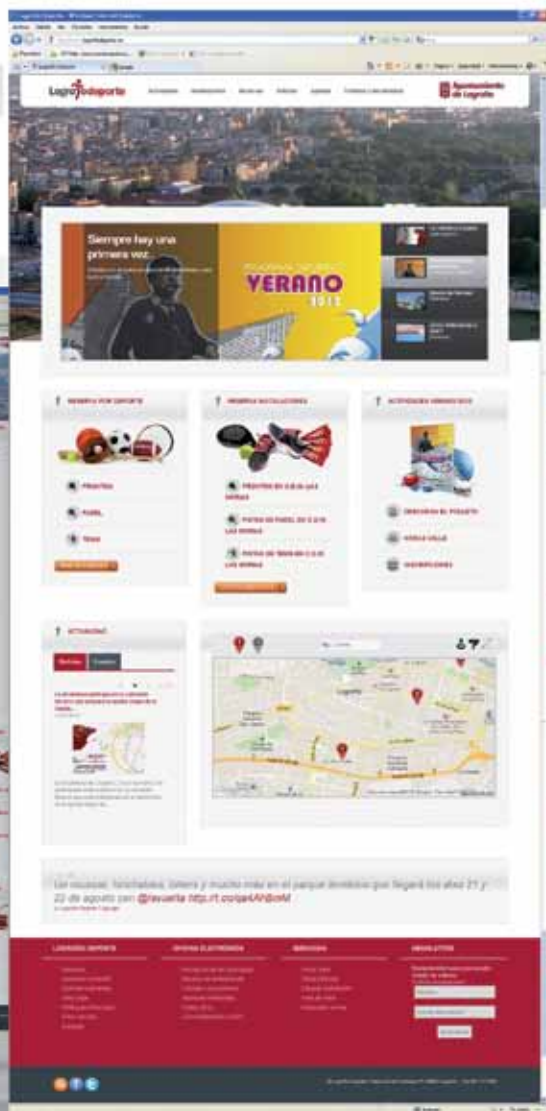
Logroño Deporte

Ayuntamiento de Logroño

Siempre hay una primera vez...

VERANO 2012

RESERVA POR DEPORTE

PÁDEL

TENIS

RESERVA INSTALACIONES

ACTIVIDADES VERANO 2012

ACTUALIDAD

Logroño

Un musical, hinchables, tirolina y mucho más en el parque temático que llegará los días 21 y 22 de agosto con @lavuelta http://t.co/ae4Ah8oM

LOGROÑO DEPORTE

OFICINA ELECTRÓNICA

SERVICIOS

NEWSLETTER